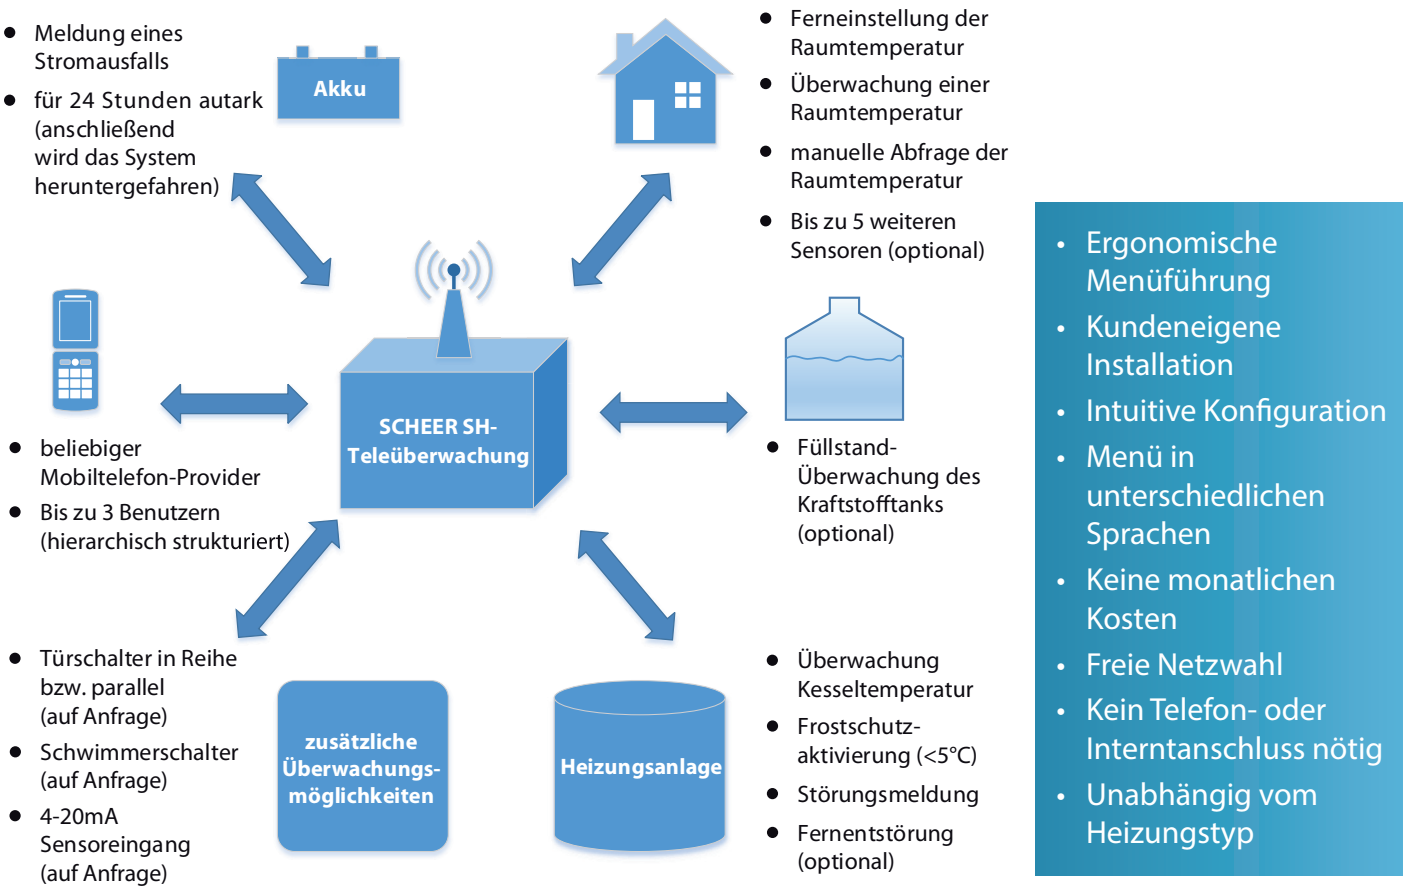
- Meldung eines Stromausfalls
- für 24 Stunden autark (anschließend wird das System heruntergefahren)

Akku

- Ferneinstellung der Raumtemperatur
- Überwachung einer Raumtemperatur
- manuelle Abfrage der Raumtemperatur
- Bis zu 5 weiteren Sensoren (optional)

SCHEER SH-Teleüberwachung

- beliebiger Mobiltelefon-Provider
- Bis zu 3 Benutzern (hierarchisch strukturiert)

- Füllstand-Überwachung des Kraftstofftanks (optional)

- Türschalter in Reihe bzw. parallel (auf Anfrage)
- Schwimmerschalter (auf Anfrage)
- 4-20mA Sensoreingang (auf Anfrage)

zusätzliche Überwachungsmöglichkeiten

Heizungsanlage

- Überwachung Kesseltemperatur
- Frostschutz-aktivierung (<5°C)
- Störungsmeldung
- Fernentstörung (optional)

- Ergonomische Menüführung
- Kundeneigene Installation
- Intuitive Konfiguration
- Menü in unterschiedlichen Sprachen
- Keine monatlichen Kosten
- Freie Netzwahl
- Kein Telefon- oder Interntanschluss nötig
- Unabhängig vom Heizungstyp